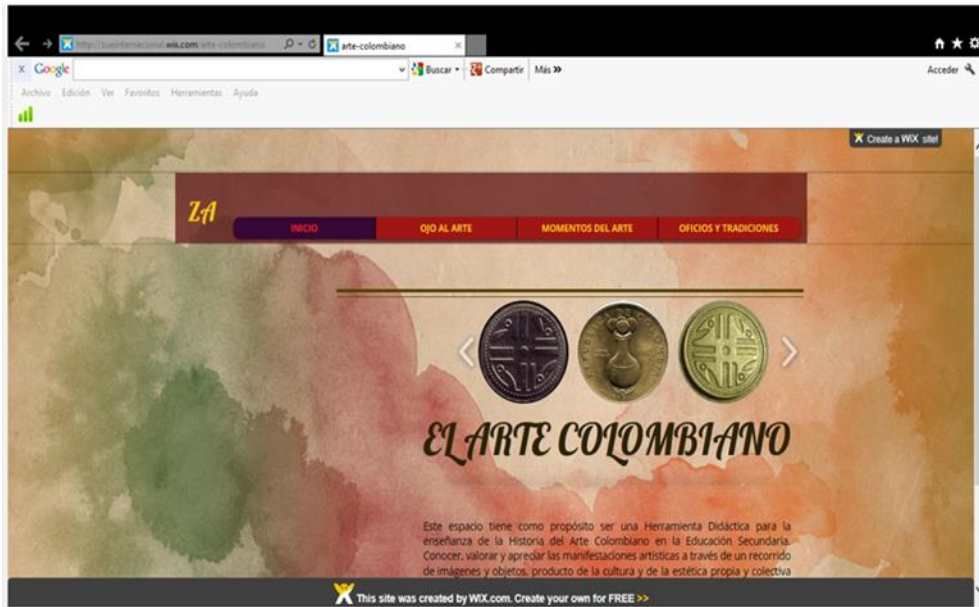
http://zuuinternacional.wix.com/arte-colombiano

arte-colombiano

Google

Buscar

Compartir

Más »

Acceder

Archivo Edición Ver Favoritos Herramientas Ayuda

Create a WIX site!

ZA

INICIO

OJO AL ARTE

MOMENTOS DEL ARTE

OFICIOS Y TRADICIONES

EL ARTE COLOMBIANO

Este espacio tiene como propósito ser una Herramienta Didáctica para la enseñanza de la Historia del Arte Colombiano en la Educación Secundaria. Conocer, valorar y apreciar las manifestaciones artísticas a través de un recorrido de imágenes y objetos, producto de la cultura y de la estética propia y colectiva

This site was created by WIX.com. Create your own for FREE >>